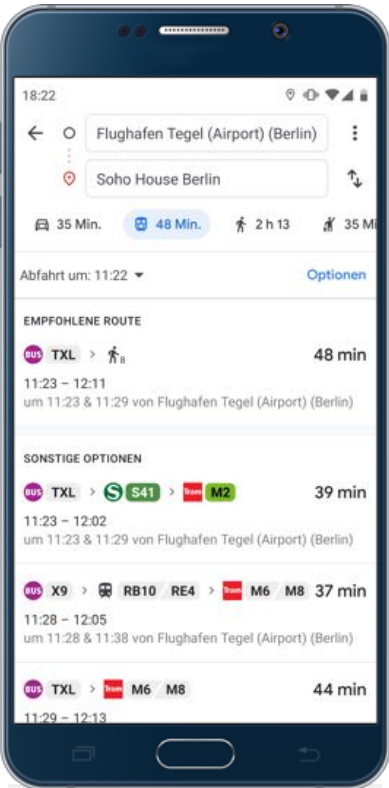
18:22

Flughafen Tegel (Airport) (Berlin)

Soho House Berlin

35 Min. 48 Min. 2 h 13 35 Mi

Abfahrt um: 11:22 ▾ Optionen

EMPFOHLENE ROUTE

BUS TXL > 8 48 min

11:23 – 12:11
um 11:23 & 11:29 von Flughafen Tegel (Airport) (Berlin)

SONSTIGE OPTIONEN

BUS TXL > S S41 > Tram M2 39 min

11:23 – 12:02
um 11:23 & 11:29 von Flughafen Tegel (Airport) (Berlin)

BUS X9 > RB10 RE4 > Tram M6 M8 37 min

11:28 – 12:05
um 11:28 & 11:38 von Flughafen Tegel (Airport) (Berlin)

BUS TXL > Tram M6 M8 44 min

11:29 – 12:13